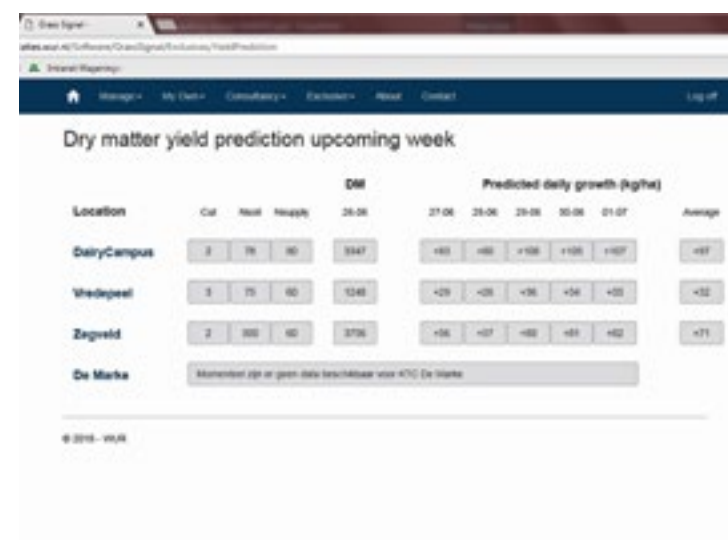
Grass Signal

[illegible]/Software/GrassSignal/Exclusives/YieldPrediction

Manage▾ My Own▾ Consultancy▾ Exclusive▾ About Contact Log off

Dry matter yield prediction upcoming week

| Location | Cut | Ncut | Nsupply | DM 26-06 | 27-06 | 28-06 | 29-06 | 30-06 | 01-07 | Average |
|---|---|---|---|---|---|---|---|---|---|---|
| DairyCampus | 3 | 78 | 80 | 5547 | +93 | +80 | +108 | +105 | +107 | +97 |
| Vredepeel | 3 | 75 | 60 | 1246 | +29 | +26 | +36 | +34 | +33 | +32 |
| Zegveld | 2 | 300 | 60 | 3706 | +56 | +67 | +80 | +81 | +82 | +71 |
| De Marke | Momenteel zijn er geen data beschikbaar voor KTC De Marke | | | | | | | | | |

Predicted daily growth (kg/ha)

© 2016 - WUR